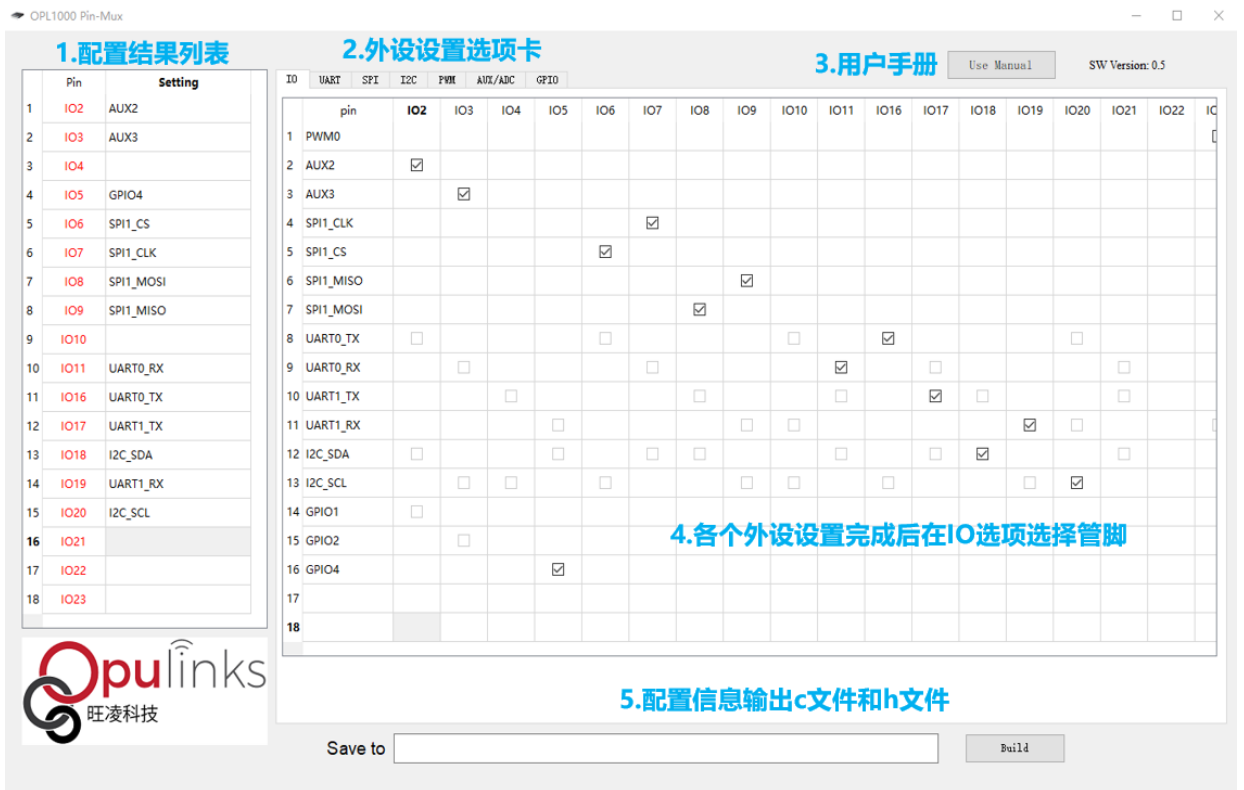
OPL1000 Pin-Mux

1.配置结果列表

|  | Pin | Setting |
|---|---|---|
| 1 | IO2 | AUX2 |
| 2 | IO3 | AUX3 |
| 3 | IO4 |  |
| 4 | IO5 | GPIO4 |
| 5 | IO6 | SPI1_CS |
| 6 | IO7 | SPI1_CLK |
| 7 | IO8 | SPI1_MOSI |
| 8 | IO9 | SPI1_MISO |
| 9 | IO10 |  |
| 10 | IO11 | UART0_RX |
| 11 | IO16 | UART0_TX |
| 12 | IO17 | UART1_TX |
| 13 | IO18 | I2C_SDA |
| 14 | IO19 | UART1_RX |
| 15 | IO20 | I2C_SCL |
| 16 | IO21 |  |
| 17 | IO22 |  |
| 18 | IO23 |  |

Opulinks 旺凌科技

2.外设设置选项卡

IO UART SPI I2C PWM AUX/ADC GPIO

3.用户手册 Use Manual SW Version: 0.5

|  | pin | IO2 | IO3 | IO4 | IO5 | IO6 | IO7 | IO8 | IO9 | IO10 | IO11 | IO16 | IO17 | IO18 | IO19 | IO20 | IO21 | IO22 | IO |
|---|---|---|---|---|---|---|---|---|---|---|---|---|---|---|---|---|---|---|---|
| 1 | PWM0 |  |  |  |  |  |  |  |  |  |  |  |  |  |  |  |  |  |  |
| 2 | AUX2 | ☑ |  |  |  |  |  |  |  |  |  |  |  |  |  |  |  |  |  |
| 3 | AUX3 |  | ☑ |  |  |  |  |  |  |  |  |  |  |  |  |  |  |  |  |
| 4 | SPI1_CLK |  |  |  |  |  | ☑ |  |  |  |  |  |  |  |  |  |  |  |  |
| 5 | SPI1_CS |  |  |  |  | ☑ |  |  |  |  |  |  |  |  |  |  |  |  |  |
| 6 | SPI1_MISO |  |  |  |  |  |  |  | ☑ |  |  |  |  |  |  |  |  |  |  |
| 7 | SPI1_MOSI |  |  |  |  |  |  | ☑ |  |  |  |  |  |  |  |  |  |  |  |
| 8 | UART0_TX |  |  |  |  |  |  |  |  |  |  | ☑ |  |  |  |  |  |  |  |
| 9 | UART0_RX |  |  |  |  |  |  |  |  |  | ☑ |  |  |  |  |  |  |  |  |
| 10 | UART1_TX |  |  |  |  |  |  |  |  |  |  |  | ☑ |  |  |  |  |  |  |
| 11 | UART1_RX |  |  |  |  |  |  |  |  |  |  |  |  |  | ☑ |  |  |  |  |
| 12 | I2C_SDA |  |  |  |  |  |  |  |  |  |  |  |  | ☑ |  |  |  |  |  |
| 13 | I2C_SCL |  |  |  |  |  |  |  |  |  |  |  |  |  |  | ☑ |  |  |  |
| 14 | GPIO1 |  |  |  |  |  |  |  |  |  |  |  |  |  |  |  |  |  |  |
| 15 | GPIO2 |  |  |  |  |  |  |  |  |  |  |  |  |  |  |  |  |  |  |
| 16 | GPIO4 |  |  |  | ☑ |  |  |  |  |  |  |  |  |  |  |  |  |  |  |
| 17 |  |  |  |  |  |  |  |  |  |  |  |  |  |  |  |  |  |  |  |
| 18 |  |  |  |  |  |  |  |  |  |  |  |  |  |  |  |  |  |  |  |

4.各个外设设置完成后在IO选项选择管脚

5.配置信息输出c文件和h文件

Save to Build